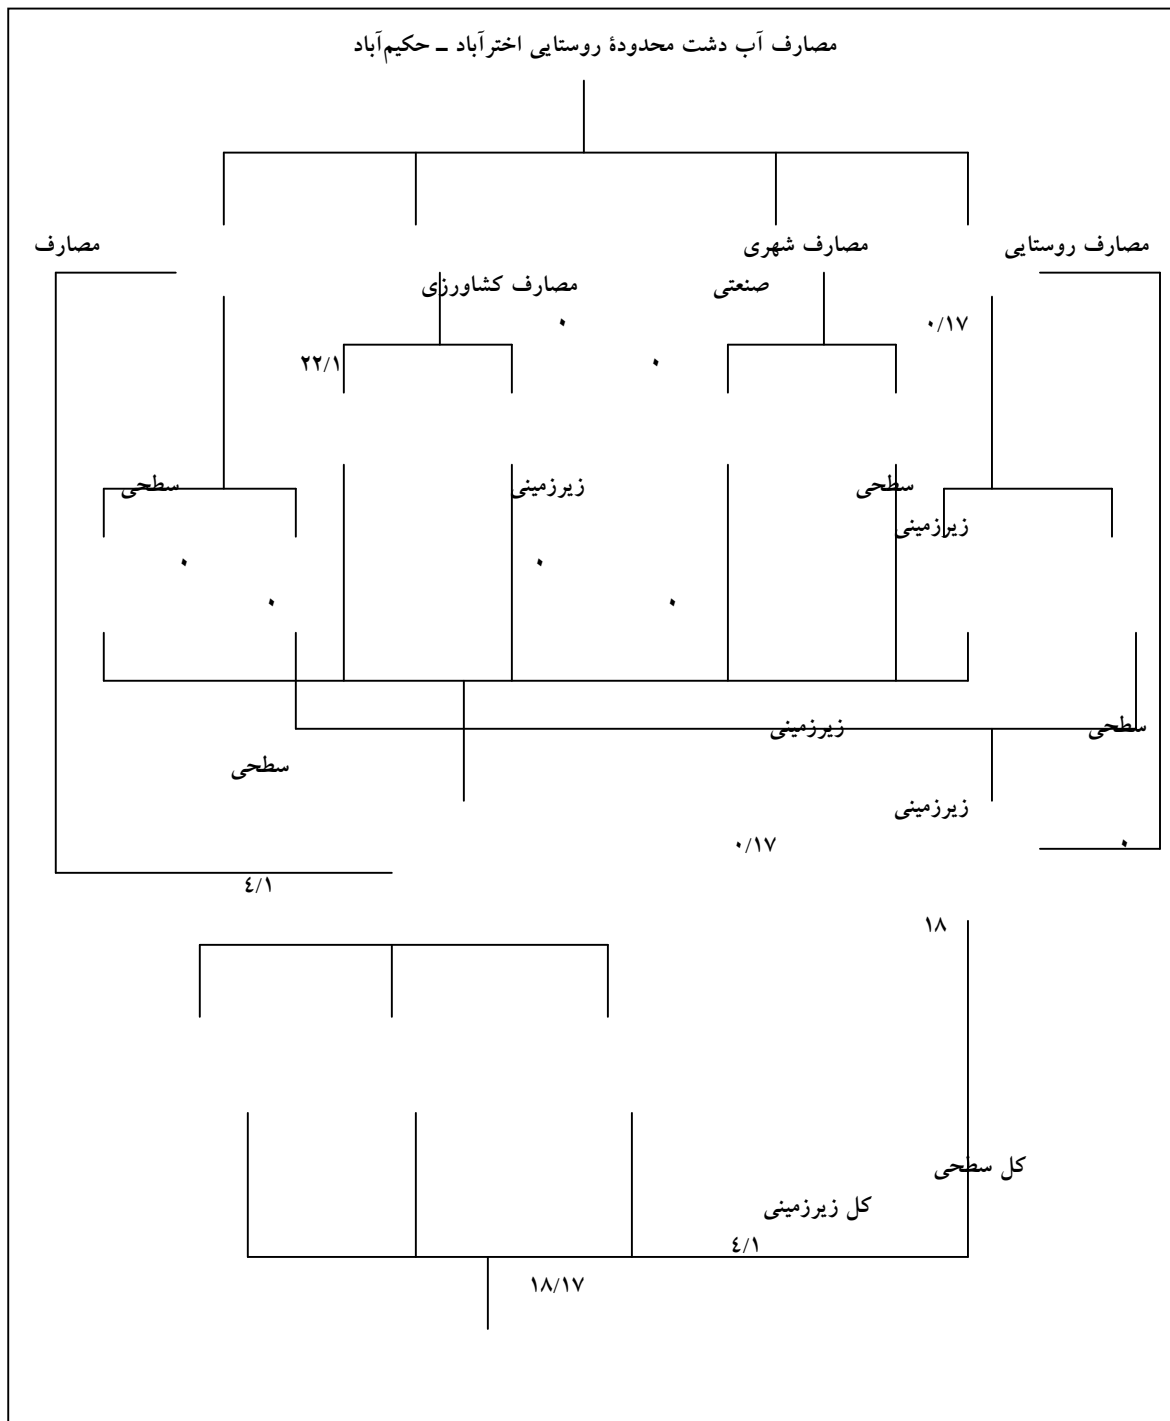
مصارف آب دشت محدودهٔ روستایی اخترآباد ـ حکیم‌آباد

مصارف روستایی

مصارف شهری

مصارف

مصارف کشاورزی

صنعتی

۰/۱۷

۰

۲۲/۱

۰

سطحی

زیرزمینی

سطحی

زیرزمینی

۰

۰

۰

۰

سطحی

زیرزمینی

سطحی

زیرزمینی

۰/۱۷

۰

۴/۱

۱۸

کل سطحی

کل زیرزمینی

۴/۱

۱۸/۱۷